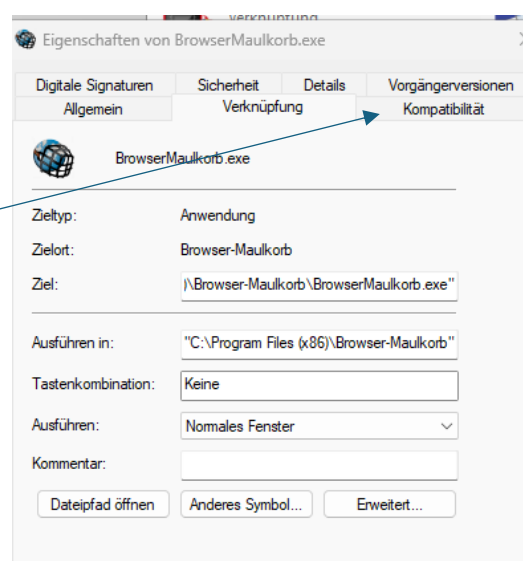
Verknüpfung

Eigenschaften von BrowserMaulkorb.exe

Digitale Signaturen | Sicherheit | Details | Vorgängerversionen
Allgemein | Verknüpfung | Kompatibilität

BrowserMaulkorb.exe

Zieltyp: Anwendung
Zielort: Browser-Maulkorb
Ziel: )\Browser-Maulkorb\BrowserMaulkorb.exe"

Ausführen in: "C:\Program Files (x86)\Browser-Maulkorb"
Tastenkombination: Keine
Ausführen: Normales Fenster
Kommentar:

Dateipfad öffnen | Anderes Symbol... | Erweitert...